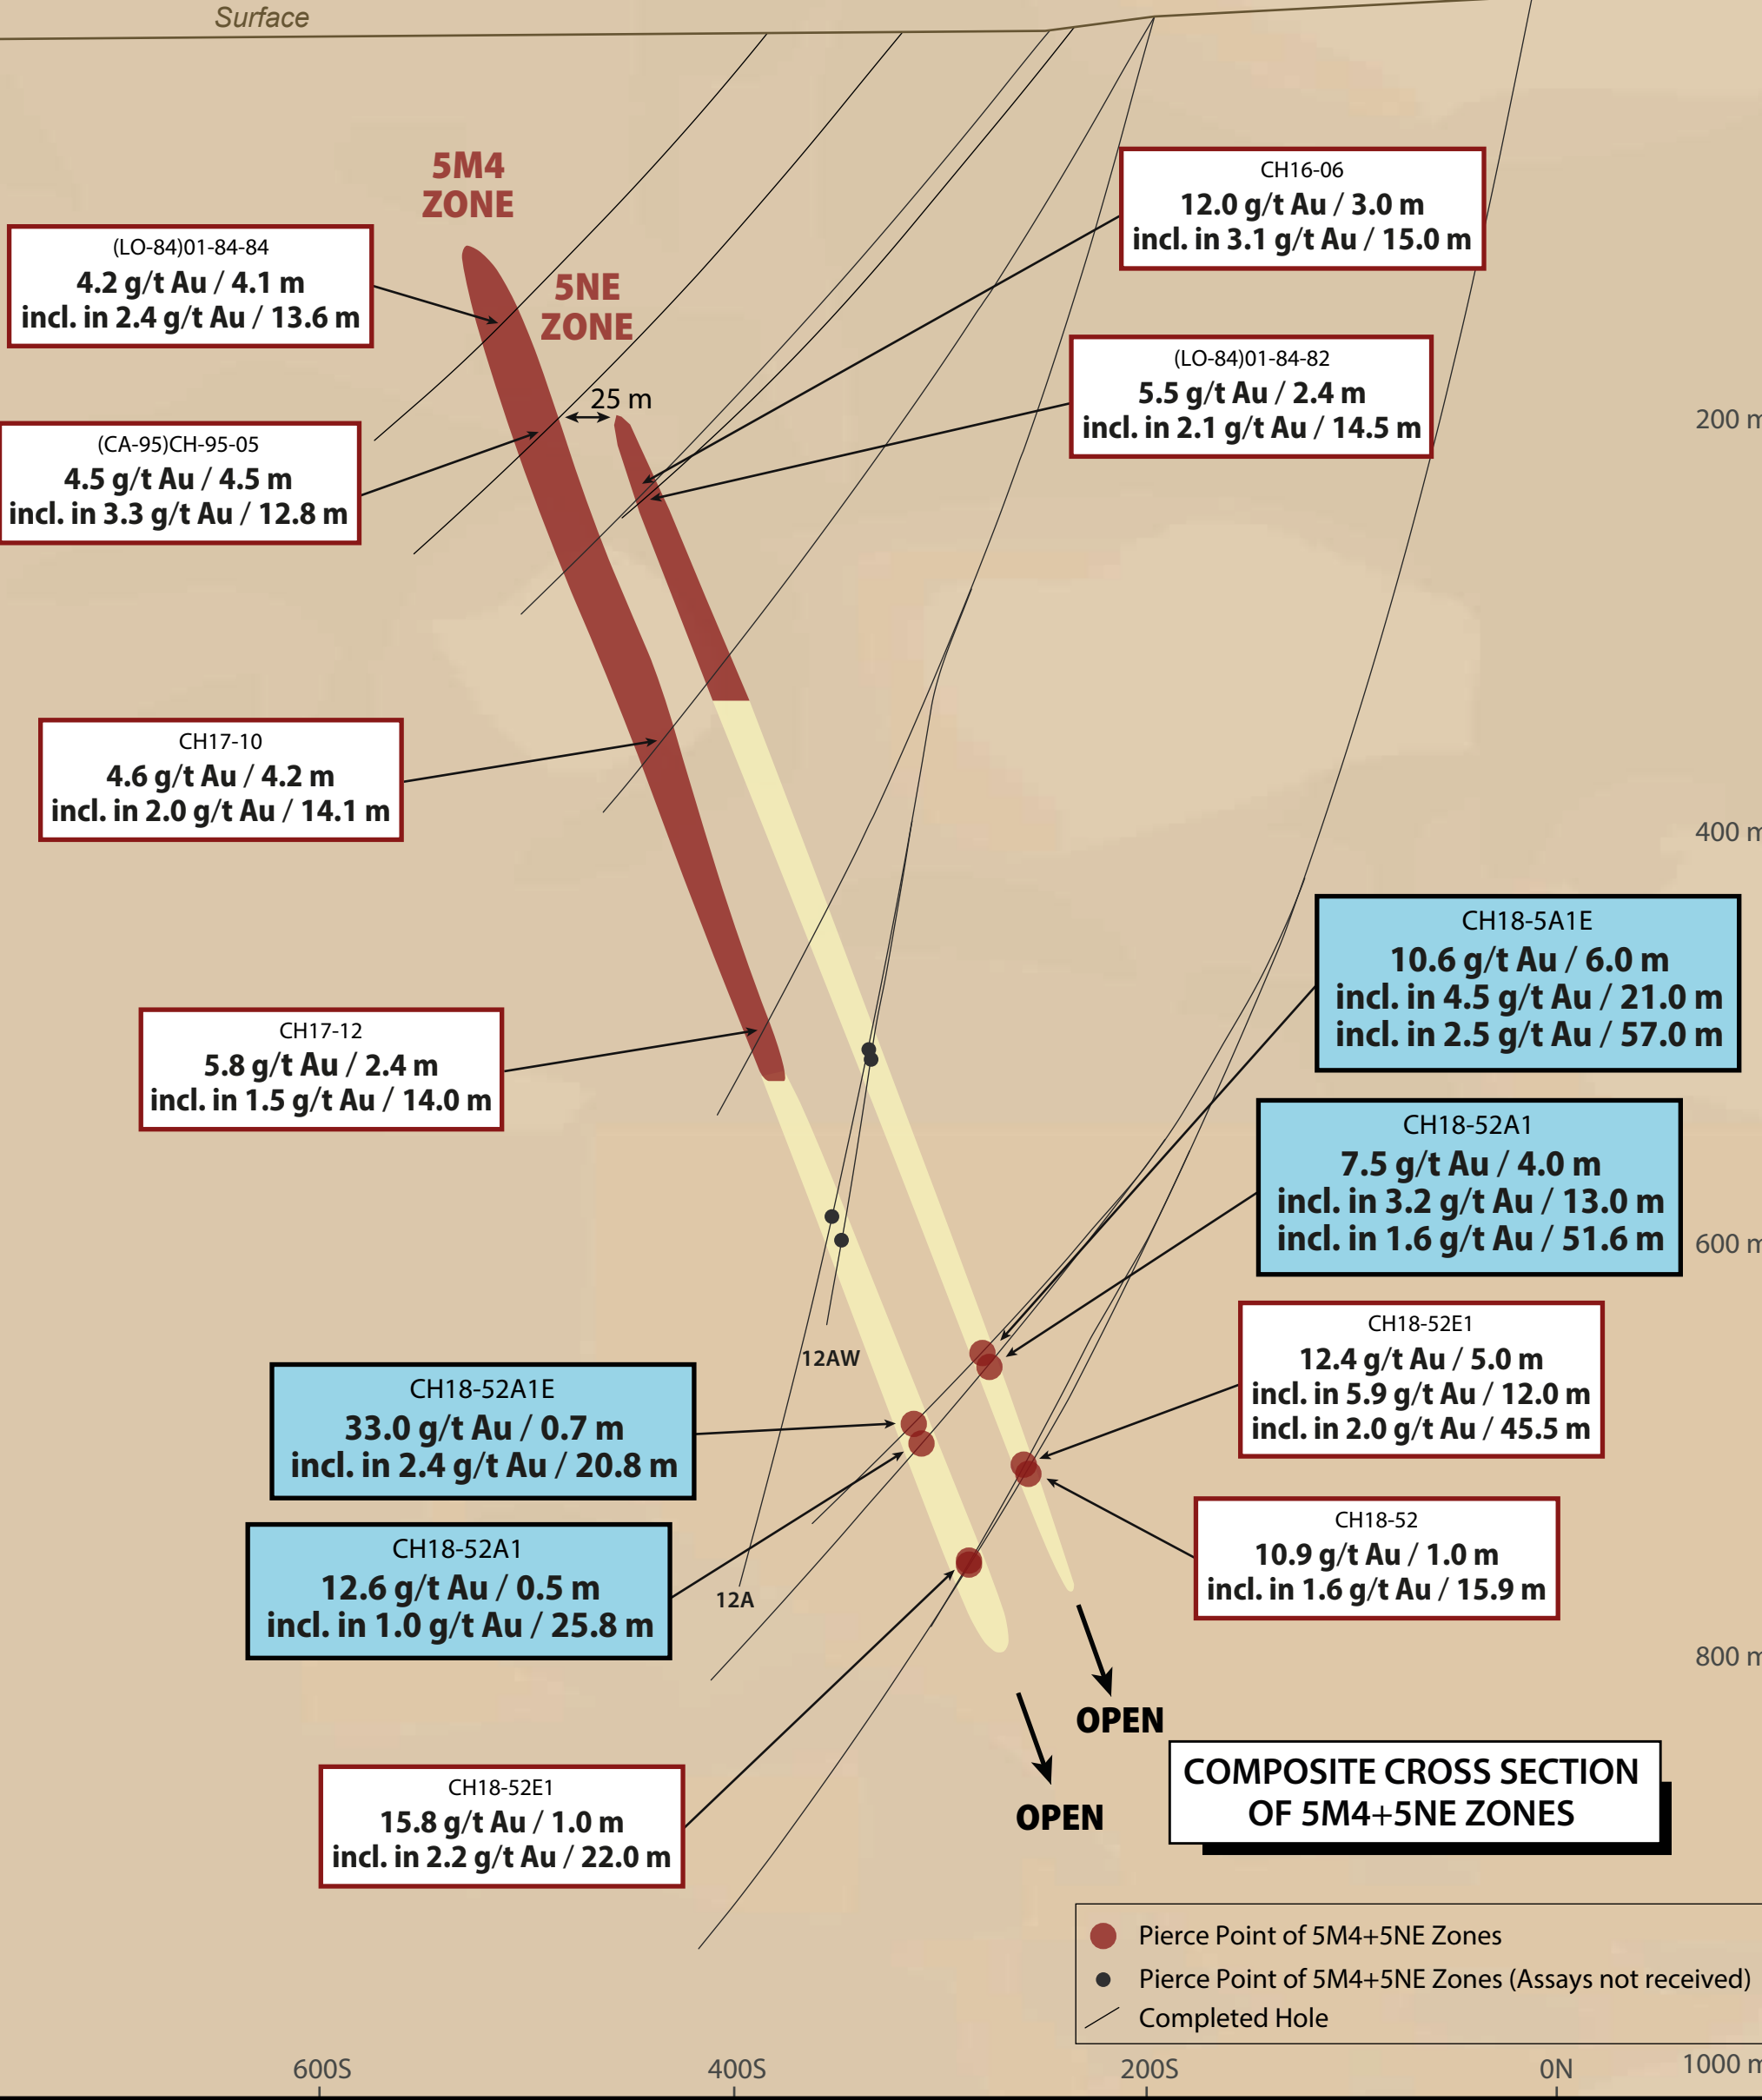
Surface

5M4 ZONE

5NE ZONE

25 m

(LO-84)01-84-84
4.2 g/t Au / 4.1 m
incl. in 2.4 g/t Au / 13.6 m

(CA-95)CH-95-05
4.5 g/t Au / 4.5 m
incl. in 3.3 g/t Au / 12.8 m

CH16-06
12.0 g/t Au / 3.0 m
incl. in 3.1 g/t Au / 15.0 m

(LO-84)01-84-82
5.5 g/t Au / 2.4 m
incl. in 2.1 g/t Au / 14.5 m

200 m

CH17-10
4.6 g/t Au / 4.2 m
incl. in 2.0 g/t Au / 14.1 m

400 m

CH18-5A1E
10.6 g/t Au / 6.0 m
incl. in 4.5 g/t Au / 21.0 m
incl. in 2.5 g/t Au / 57.0 m

CH17-12
5.8 g/t Au / 2.4 m
incl. in 1.5 g/t Au / 14.0 m

CH18-52A1
7.5 g/t Au / 4.0 m
incl. in 3.2 g/t Au / 13.0 m
incl. in 1.6 g/t Au / 51.6 m

600 m

CH18-52E1
12.4 g/t Au / 5.0 m
incl. in 5.9 g/t Au / 12.0 m
incl. in 2.0 g/t Au / 45.5 m

12AW

CH18-52A1E
33.0 g/t Au / 0.7 m
incl. in 2.4 g/t Au / 20.8 m

CH18-52
10.9 g/t Au / 1.0 m
incl. in 1.6 g/t Au / 15.9 m

CH18-52A1
12.6 g/t Au / 0.5 m
incl. in 1.0 g/t Au / 25.8 m

12A

800 m

OPEN

OPEN

COMPOSITE CROSS SECTION OF 5M4+5NE ZONES

CH18-52E1
15.8 g/t Au / 1.0 m
incl. in 2.2 g/t Au / 22.0 m

Pierce Point of 5M4+5NE Zones
Pierce Point of 5M4+5NE Zones (Assays not received)
Completed Hole

600S
400S
200S
0N
1000 m